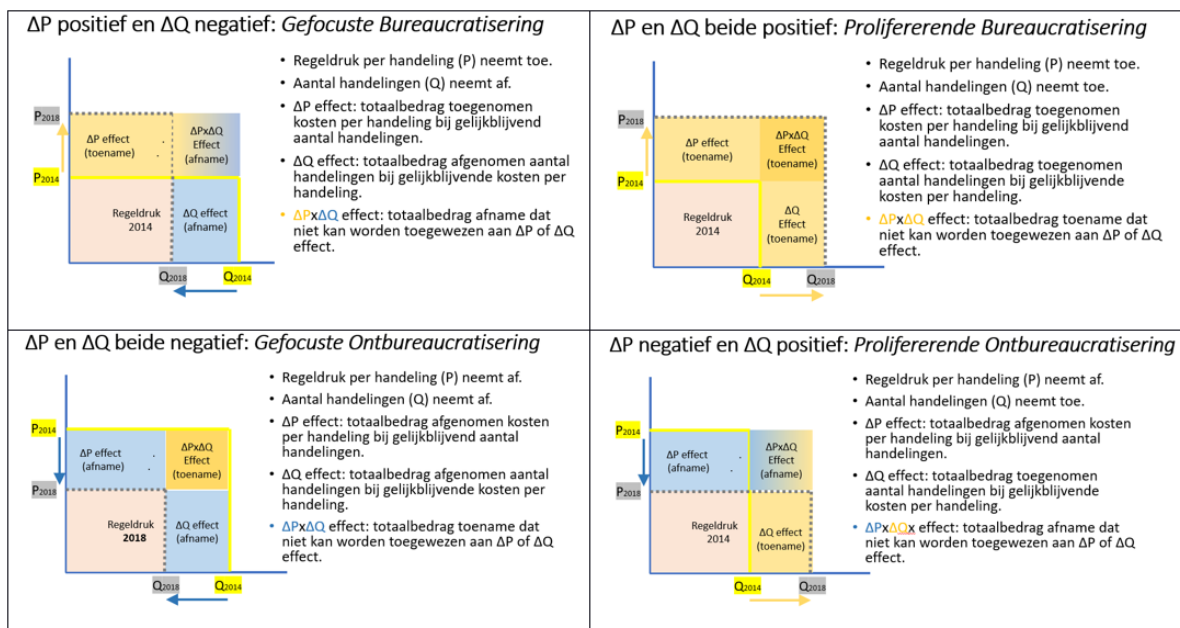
ΔP positief en ΔQ negatief: *Gefocuste Bureaucratisering*

$P_{2018}$

$P_{2014}$

ΔP effect (toename)

ΔPxΔQ Effect (afname)

Regeldruk 2014

ΔQ effect (afname)

$Q_{2018}$

$Q_{2014}$

- Regeldruk per handeling (P) neemt toe.
- Aantal handelingen (Q) neemt af.
- ΔP effect: totaalbedrag toegenomen kosten per handeling bij gelijkblijvend aantal handelingen.
- ΔQ effect: totaalbedrag afgenomen aantal handelingen bij gelijkblijvende kosten per handeling.
- ΔPxΔQ effect: totaalbedrag afname dat niet kan worden toegewezen aan ΔP of ΔQ effect.

ΔP en ΔQ beide positief: *Prolifererende Bureaucratisering*

$P_{2018}$

$P_{2014}$

ΔP effect (toename)

ΔPxΔQ Effect (toename)

Regeldruk 2014

ΔQ Effect (toename)

$Q_{2014}$

$Q_{2018}$

- Regeldruk per handeling (P) neemt toe.
- Aantal handelingen (Q) neemt toe.
- ΔP effect: totaalbedrag toegenomen kosten per handeling bij gelijkblijvend aantal handelingen.
- ΔQ effect: totaalbedrag toegenomen aantal handelingen bij gelijkblijvende kosten per handeling.
- ΔPxΔQ effect: totaalbedrag toename dat niet kan worden toegewezen aan ΔP of ΔQ effect.

ΔP en ΔQ beide negatief: *Gefocuste Ontbureaucratisering*

$P_{2014}$

$P_{2018}$

ΔP effect (afname)

ΔPxΔQ Effect (toename)

Regeldruk 2018

ΔQ effect (afname)

$Q_{2018}$

$Q_{2014}$

- Regeldruk per handeling (P) neemt af.
- Aantal handelingen (Q) neemt af.
- ΔP effect: totaalbedrag afgenomen kosten per handeling bij gelijkblijvend aantal handelingen.
- ΔQ effect: totaalbedrag afgenomen aantal handelingen bij gelijkblijvende kosten per handeling.
- ΔPxΔQ effect: totaalbedrag toename dat niet kan worden toegewezen aan ΔP of ΔQ effect.

ΔP negatief en ΔQ positief: *Prolifererende Ontbureaucratisering*

$P_{2014}$

$P_{2018}$

ΔP effect (afname)

ΔPxΔQ Effect (afname)

Regeldruk 2014

ΔQ effect (toename)

$Q_{2014}$

$Q_{2018}$

- Regeldruk per handeling (P) neemt af.
- Aantal handelingen (Q) neemt toe.
- ΔP effect: totaalbedrag afgenomen kosten per handeling bij gelijkblijvend aantal handelingen.
- ΔQ effect: totaalbedrag toegenomen aantal handelingen bij gelijkblijvende kosten per handeling.
- ΔPxΔQx effect: totaalbedrag afname dat niet kan worden toegewezen aan ΔP of ΔQ effect.